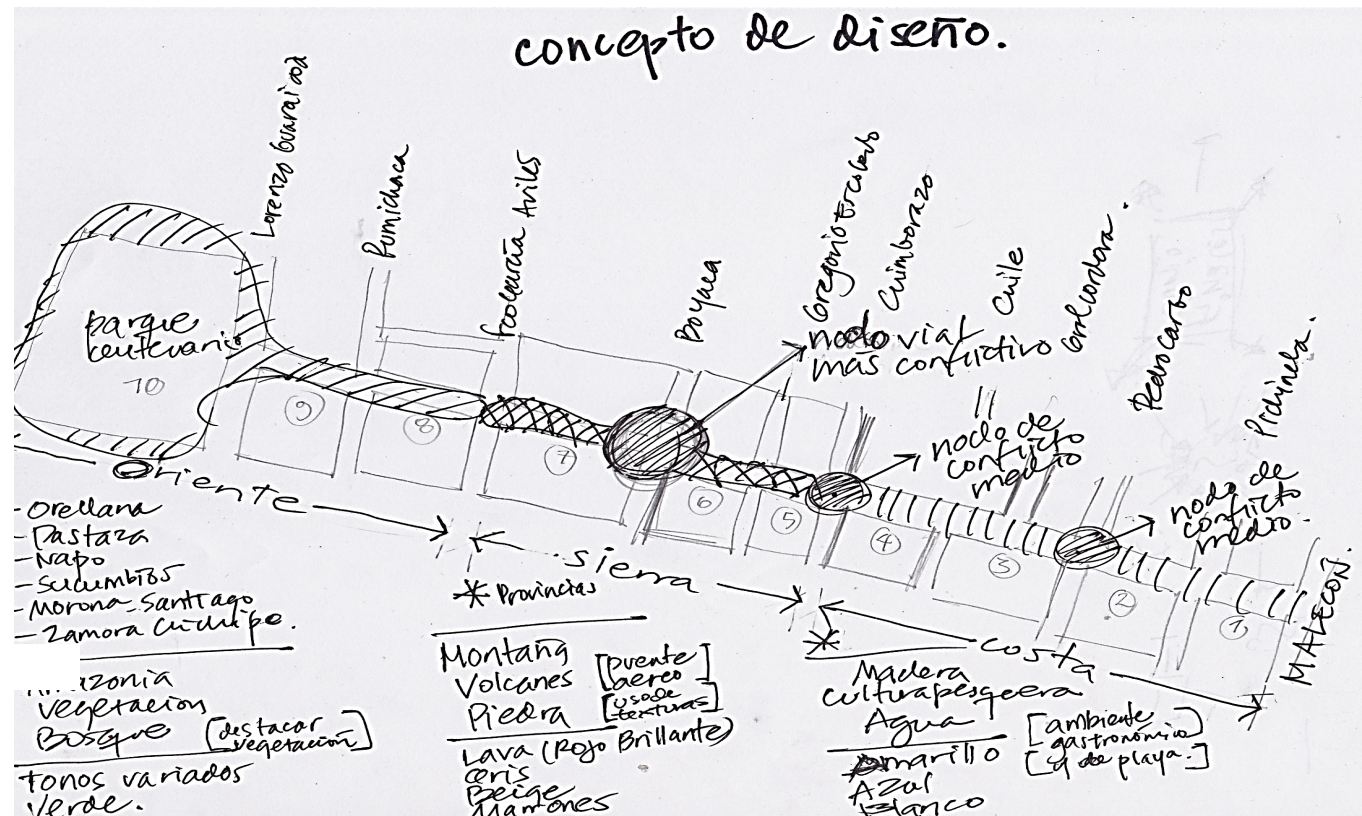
concepto de diseño.

Lorenzo Guarainoa
Rumichaca
Escobedo Aviles
Boyaca
Gregorio Escobedo
Chimborazo
Chile
Cordova
Pedro Carbo
Pichincha

parque centenario
10
9
8
7
6
5
4
3
2
1

nodo vial más conflictivo
nodo de conflicto medio
nodo de conflicto medio.

Oriente
-Orellana
-Pastaza
-Napo
-Sucumbios
-Morona Santiago
-Zamora Chinchipe.

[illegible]zonia
Vegetacion
Bosque [destacar vegetación]
Tonos variados
Verde.

Sierra
* Provincias
Montaña
Volcanes [puente aereo]
Piedra [uso de texturas]
Lava (Rojo Brillante)
Gris
Beige
Marrones

Costa
Madera
Cultura pesquera
Agua
Amarillo [ambiente gastronómico]
Azul [y de playa.]
Blanco

MALECON.